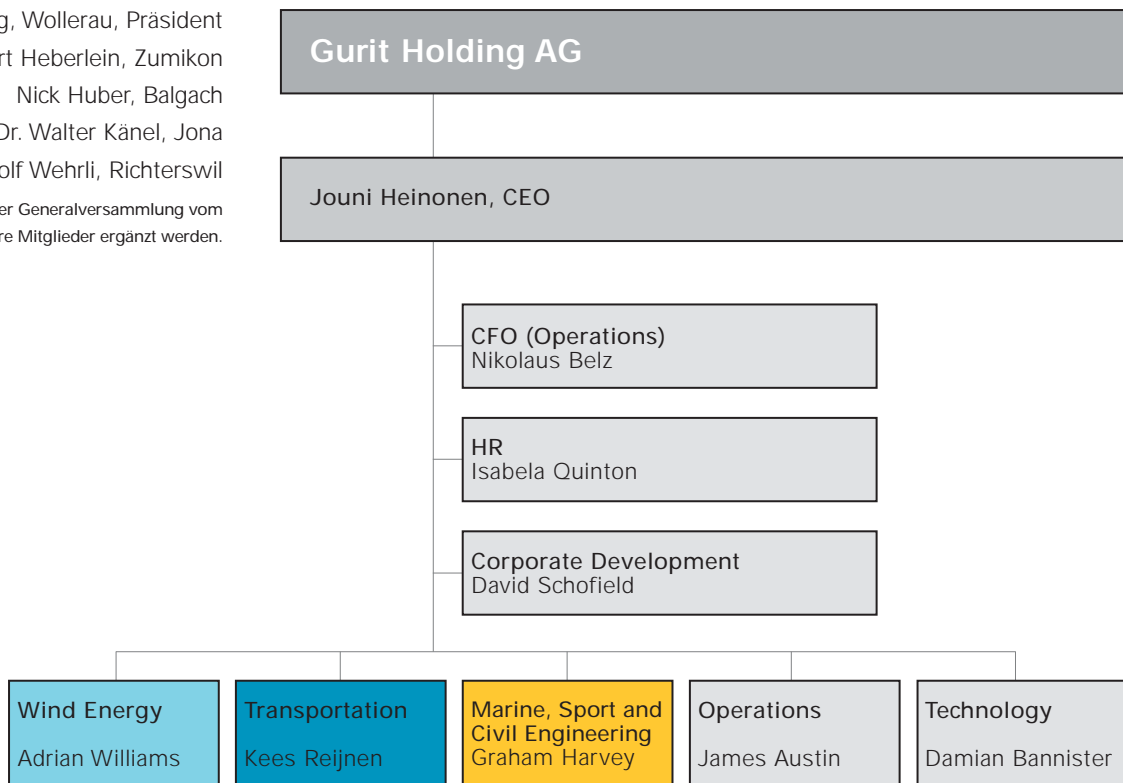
g, Wollerau, Präsident
rt Heberlein, Zumikon
Nick Huber, Balgach
Dr. Walter Känel, Jona
olf Wehrli, Richterswil

er Generalversammlung vom
re Mitglieder ergänzt werden.

Gurit Holding AG

Jouni Heinonen, CEO

CFO (Operations)
Nikolaus Belz

HR
Isabela Quinton

Corporate Development
David Schofield

Wind Energy
Adrian Williams

Transportation
Kees Reijnen

Marine, Sport and Civil Engineering
Graham Harvey

Operations
James Austin

Technology
Damian Bannister